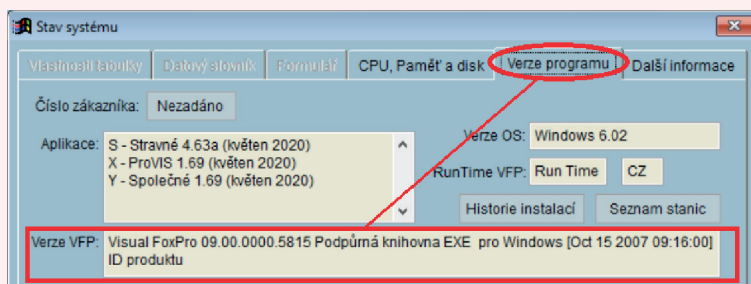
Stav systému

Vlastnosti tabulky | Datový slovník | Formulář | CPU, Paměť a disk | Verze programu | Další informace

Číslo zákazníka: Nezadáno

Aplikace: S - Stravné 4.63a (květen 2020)
X - ProVIS 1.69 (květen 2020)
Y - Společné 1.69 (květen 2020)

Verze OS: Windows 6.02

RunTime VFP: Run Time CZ

Historie instalací Seznam stanic

Verze VFP: Visual FoxPro 09.00.0000.5815 Podpůrná knihovna EXE pro Windows [Oct 15 2007 09:16:00] ID produktu